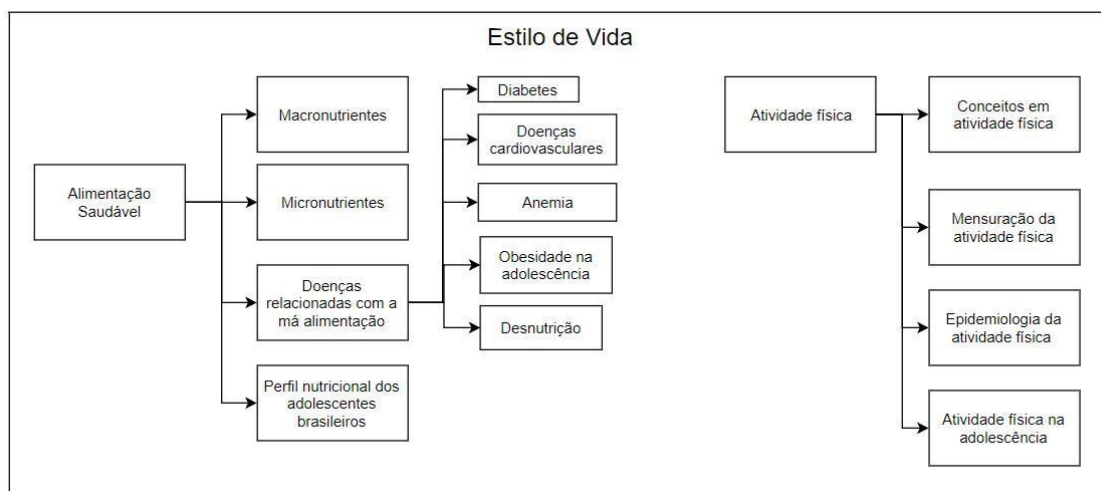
Estilo de Vida

Alimentação Saudável

Macronutrientes

Micronutrientes

Doenças relacionadas com a má alimentação

Perfil nutricional dos adolescentes brasileiros

Diabetes

Doenças cardiovasculares

Anemia

Obesidade na adolescência

Desnutrição

Atividade física

Conceitos em atividade física

Mensuração da atividade física

Epidemiologia da atividade física

Atividade física na adolescência